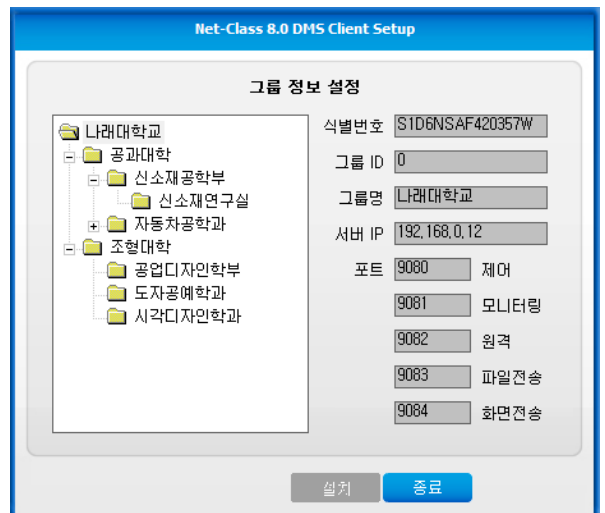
Net-Class 8.0 DMS Client Setup

그룹 정보 설정

나래대학교
공과대학
신소재공학부
신소재연구실
자동차공학과
조형대학
공업디자인학부
도자공예학과
시각디자인학과

식별번호 S1D6NSAF420357W
그룹 ID 0
그룹명 나래대학교
서버 IP 192,168,0,12
포트 9080 제어
9081 모니터링
9082 원격
9083 파일전송
9084 화면전송

설치
종료